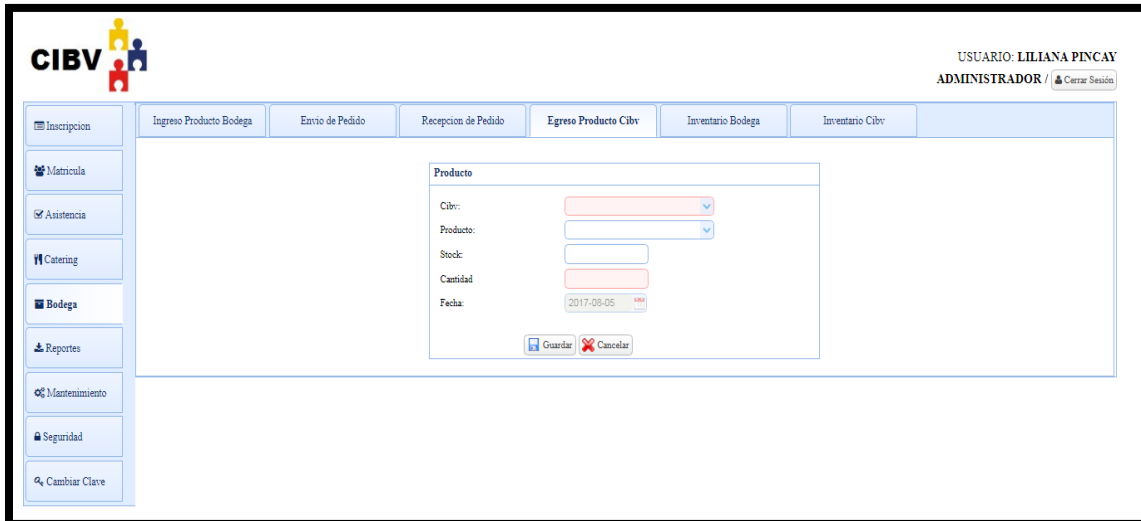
CIBV

USUARIO: LILIANA PINCAY
ADMINISTRADOR / Cerrar Sesión

Inscripcion
Matricula
Asistencia
Catering
Bodega
Reportes
Mantenimiento
Seguridad
Cambiar Clave

Ingreso Producto Bodega | Envio de Pedido | Recepcion de Pedido | Egreso Producto Cibv | Inventario Bodega | Inventario Cibv

Producto

Cibv:
Producto:
Stock:
Cantidad
Fecha: 2017-08-05

Guardar Cancelar